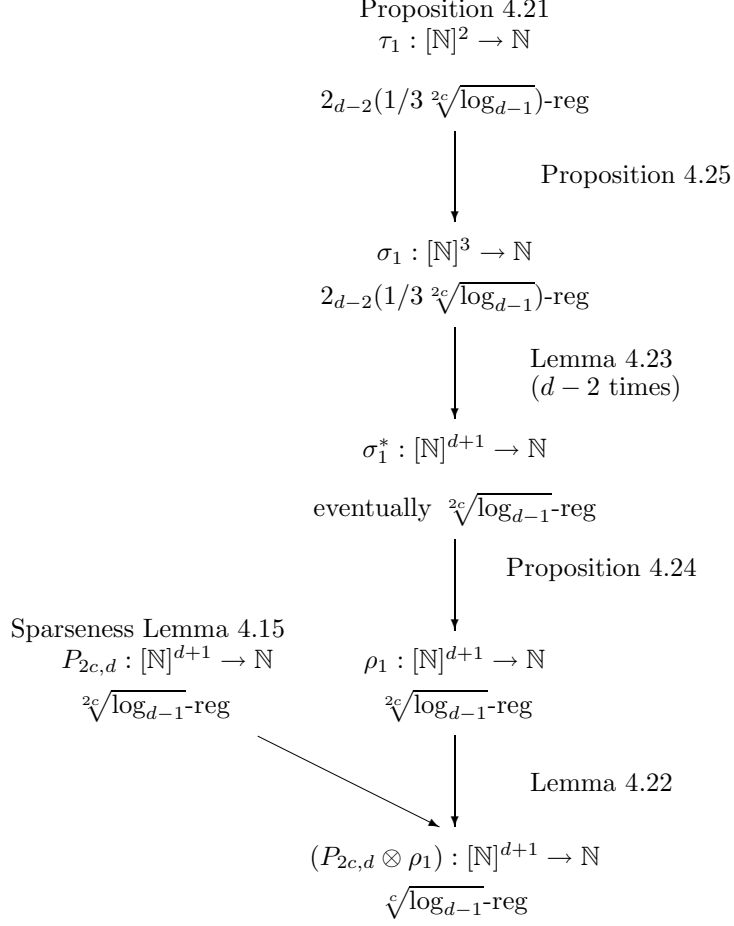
Proposition 4.21
$\tau_1 : [\mathbb{N}]^2 \to \mathbb{N}$

$2_{d-2}(1/3 \sqrt[2c]{\log_{d-1}})$-reg

Proposition 4.25

$\sigma_1 : [\mathbb{N}]^3 \to \mathbb{N}$
$2_{d-2}(1/3 \sqrt[2c]{\log_{d-1}})$-reg

Lemma 4.23
$(d-2$ times$)$

$\sigma_1^* : [\mathbb{N}]^{d+1} \to \mathbb{N}$

eventually $\sqrt[2c]{\log_{d-1}}$-reg

Proposition 4.24

Sparseness Lemma 4.15
$P_{2c,d} : [\mathbb{N}]^{d+1} \to \mathbb{N}$
$\sqrt[2c]{\log_{d-1}}$-reg

$\rho_1 : [\mathbb{N}]^{d+1} \to \mathbb{N}$
$\sqrt[2c]{\log_{d-1}}$-reg

Lemma 4.22

$(P_{2c,d} \otimes \rho_1) : [\mathbb{N}]^{d+1} \to \mathbb{N}$
$\sqrt[c]{\log_{d-1}}$-reg